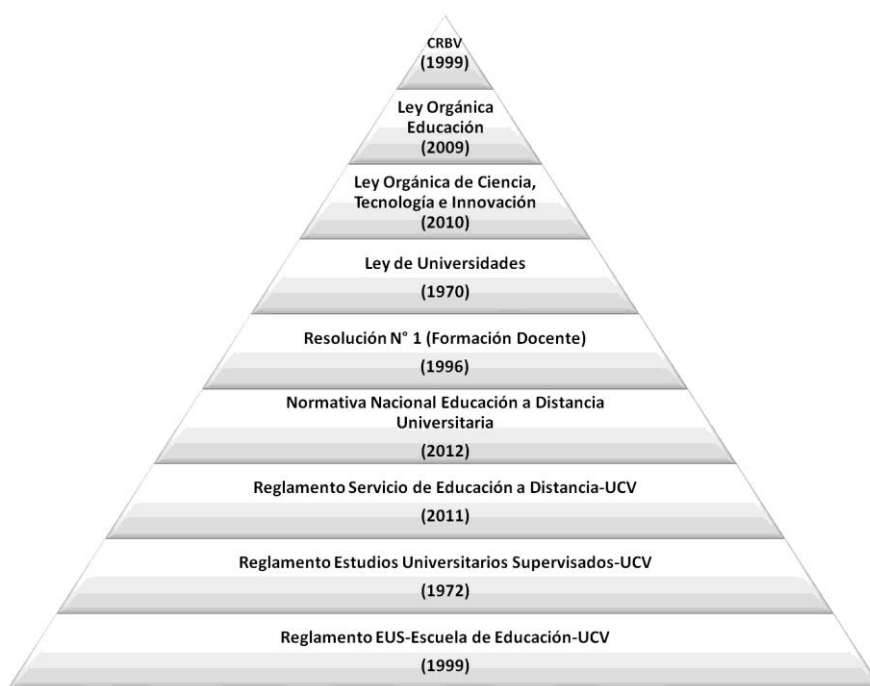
CRBV
(1999)

Ley Orgánica
Educación
(2009)

Ley Orgánica de Ciencia, Tecnología e Innovación
(2010)

Ley de Universidades
(1970)

Resolución N° 1 (Formación Docente)
(1996)

Normativa Nacional Educación a Distancia Universitaria
(2012)

Reglamento Servicio de Educación a Distancia-UCV
(2011)

Reglamento Estudios Universitarios Supervisados-UCV
(1972)

Reglamento EUS-Escuela de Educación-UCV
(1999)